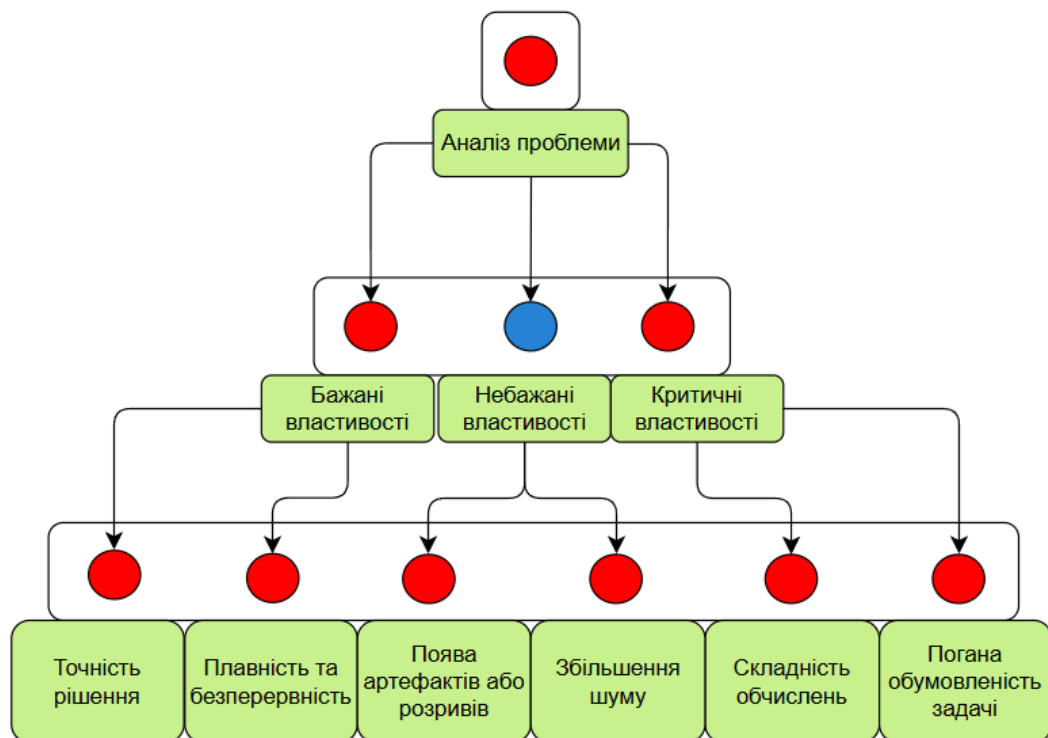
Аналіз проблеми

Бажані властивості

Небажані властивості

Критичні властивості

Точність рішення

Плавність та безперервність

Поява артефактів або розривів

Збільшення шуму

Складність обчислень

Погана обумовленість задачі